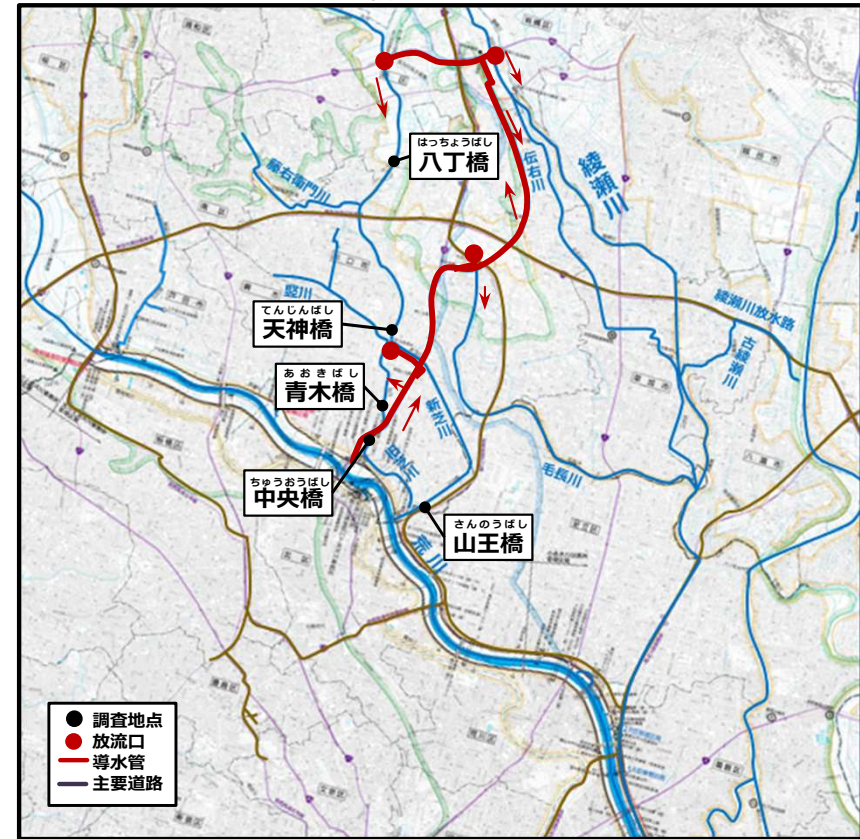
はっちょうばし
八丁橋

綾瀬川

伝右川

騎西領用水

てんじんばし
天神橋

あおきばし
青木橋

ちゅうおうばし
中央橋

さんのうばし
山王橋

新芝川

芝川

荒川

毛長川

綾瀬川放水路

古綾瀬川

竪川

調査地点
放流口
導水管
主要道路